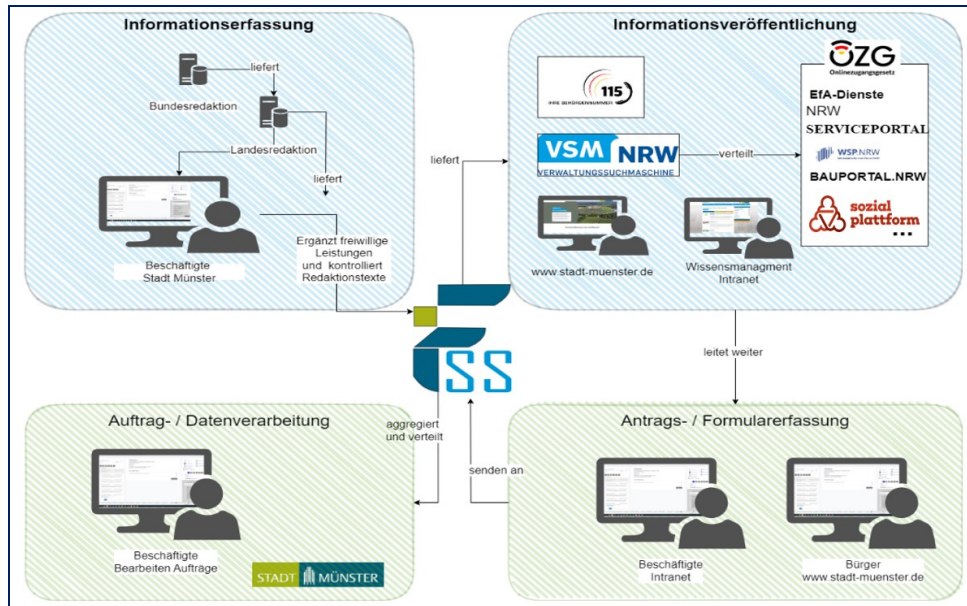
Informationserfassung

liefert

Bundesredaktion

Landesredaktion

liefert

Beschäftigte
Stadt Münster

Ergänzt freiwillige Leistungen und kontrolliert Redaktionstexte

liefert

Informationsveröffentlichung

115
IHRE BEHÖRDENNUMMER

VSM NRW
VERWALTUNGSSUCHMASCHINE

verteilt

ÖZG
Onlinezugangsgesetz

EfA-Dienste
NRW
SERVICEPORTAL
WSP.NRW
BAUPORTAL.NRW
sozial plattform
...

www.stadt-muenster.de

Wissensmanagment
Intranet

leitet weiter

FSS

Auftrag- / Datenverarbeitung

aggregiert und verteilt

Beschäftigte
Bearbeiten Aufträge

STADT MÜNSTER

senden an

Antrags- / Formularerfassung

Beschäftigte
Intranet

Bürger
www.stadt-muenster.de